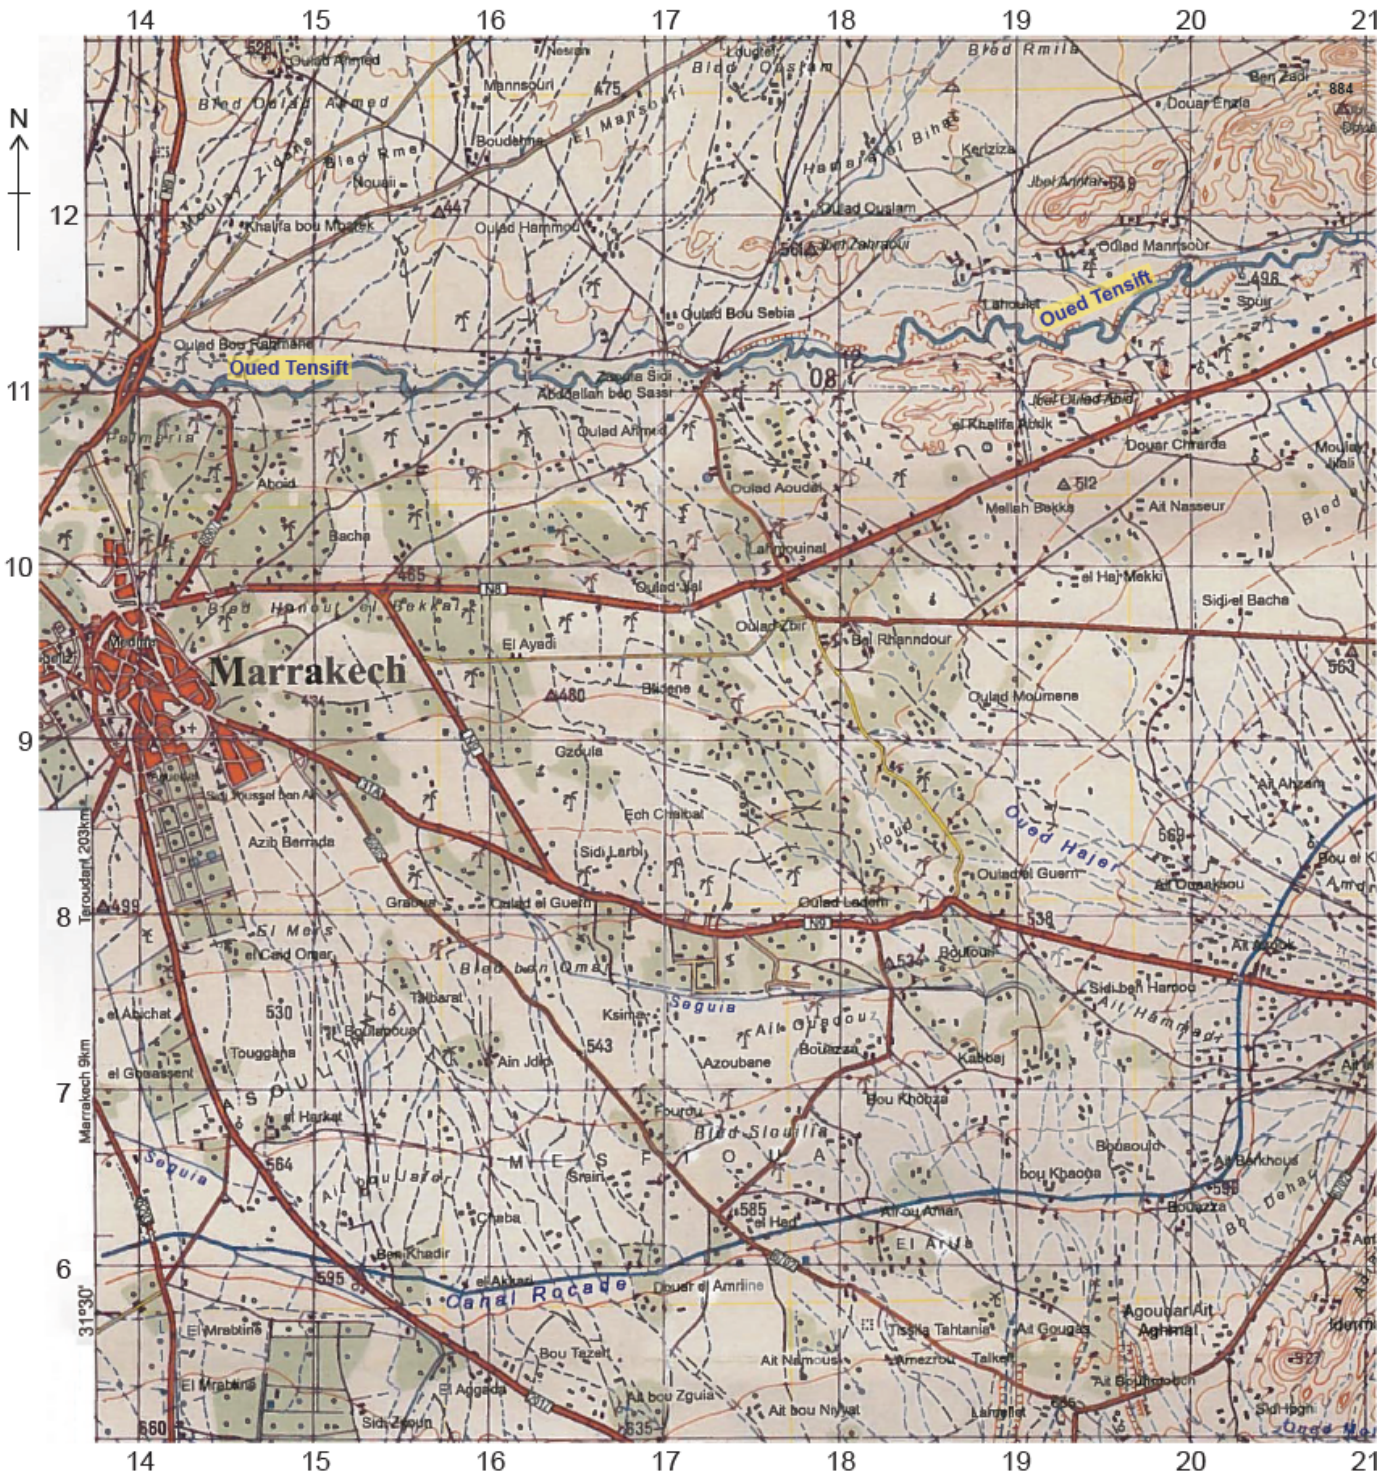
14 15 16 17 18 19 20 21

N

12

11

10

9

8

7

6

528
Oulad Ahmed
Nesran
Mannsouri
475
Loudiel
Blad Oustam
Blad Rmila
Ben Zaqi
884
Douar Enzla
Blad Oulad Ahmed
El Mansouri
Boudelma
Blad Rmel
Nouail
Moulay Zidane
Hamdai el Bihat
Kerizira
Jbel Annrar 639
Khalifa bou Mbarek
447
Oulad Hammou
Oulad Ouslam
501
Jbel Zahraoui
Oulad Mannsour
Lahoulet
Oued Tensift
496
Spuir
Oulad Bou Sebia
Oulad Bou Rahmane
Oued Tensift
Zaouia Sidi Abdallah ben Sassi
08
Jbel Oulad Abid
Palmeria
Oulad Ahmed
el Khalifa Abdik
Douar Chrarda
Moulay Jkali
Aboid
Oulad Aoudat
512
Mellah Bekka
Ait Nasseur
Bled
Bacha
Lahmouinat
465
N8
Oulad Jlal
el Haj Mekki
Sidi el Bacha
Blad Hanout el Bekkal
Oulad Zbir
Bel Rhanndour
563
Medina
El Ayadi
Marrakech
480
Bladene
Oulad Moumene
434
Gzoula
Sidi Youssef ben Ali
Ait Ahzam
Ech Chaibat
Azib Bermda
Jloud
Oued Hajer
569
Sidi Larbi
Oulad el Guern
Bou el K
Ait Oumakou
Taroudant 203km
499
Grabsa
Oulad el Guern
Oulad Ladem
N8
538
El Mels
Ait Abbou
el Caid Omar
534
Boufour
Bled ben Omar
Sidi ben Harqou
Talbarat
Seguia
Ait Hammadi
el Abichat
530
Ksima
Ait Ouzdou
Boulaaboua
543
Bouazza
Touggana
Ain Jdid
Azoubane
Kabbej
el Gouassent
TASOULTANT
Marrakech 9km
el Harkat
Fourou
Bou Khbaza
Blad Slouilia
564
Seguia
MESFIOUA
Bouaouid
Ait Bouarfa
Srain
bou Khaoua
Ait Barkhous
596
Chaba
585
el Hed
Ait ou Amar
Bouazza
Bo Dehaq
El Arifa
Ben Khadir
31°30'
595
el Akkari
Canal Rocade
Douar el Amrine
El Mrabtine
Tissila Tahtania
Ait Gougas
Agoudar Ait Aghmat
Bou Tazert
Ait Namous
Amezrou
Talket
527
El Mrabtine
el Aggada
Ait bou Zguia
635
Ait bou Niyat
Lamellet
Ait Bouhmouch
Sidi Zgoun
560
635
Oued

14 15 16 17 18 19 20 21